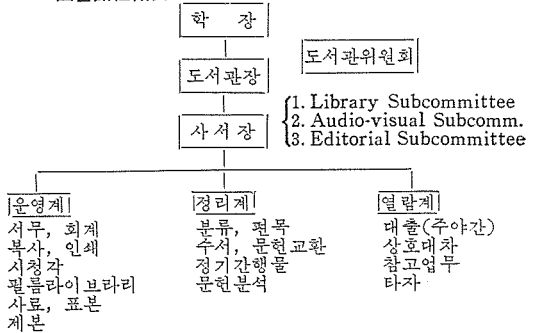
학 장

도서관위원회

도서관장

1. Library Subcommittee
2. Audio-visual Subcomm.
3. Editorial Subcommittee

사서장

운영계
서무, 회계
복사, 인쇄
시청각
필름라이브러리
사료, 표본
제본

정리계
분류, 편목
수서, 문헌교환
정기간행물
문헌분석

열람계
대출(주야간)
상호대차
참고업무
타자